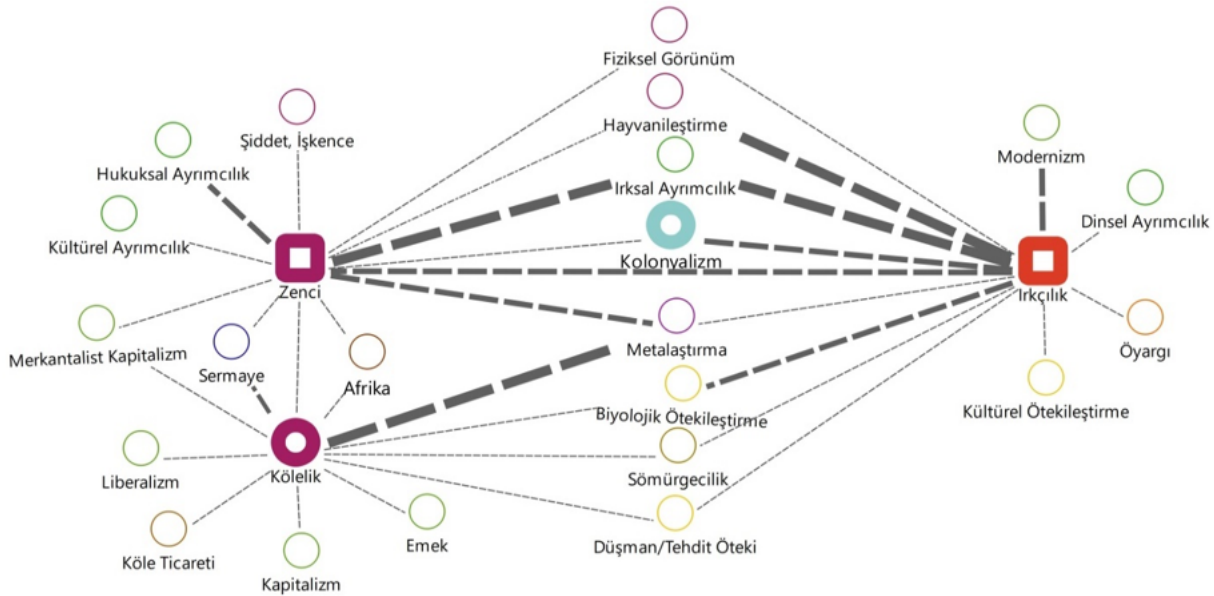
Fiziksel Görünüm
Hayvanileştirme
Şiddet, İşkence
Hukuksal Ayrımcılık
Irksal Ayrımcılık
Modernizm
Dinsel Ayrımcılık
Kültürel Ayrımcılık
Kolonyalizm
Zenci
Irkçılık
Merkantalist Kapitalizm
Sermaye
Afrika
Metalaştırma
Öyargı
Biyolojik Ötekileştirme
Kültürel Ötekileştirme
Kölelik
Liberalizm
Sömürgecilik
Köle Ticareti
Emek
Düşman/Tehdit Öteki
Kapitalizm